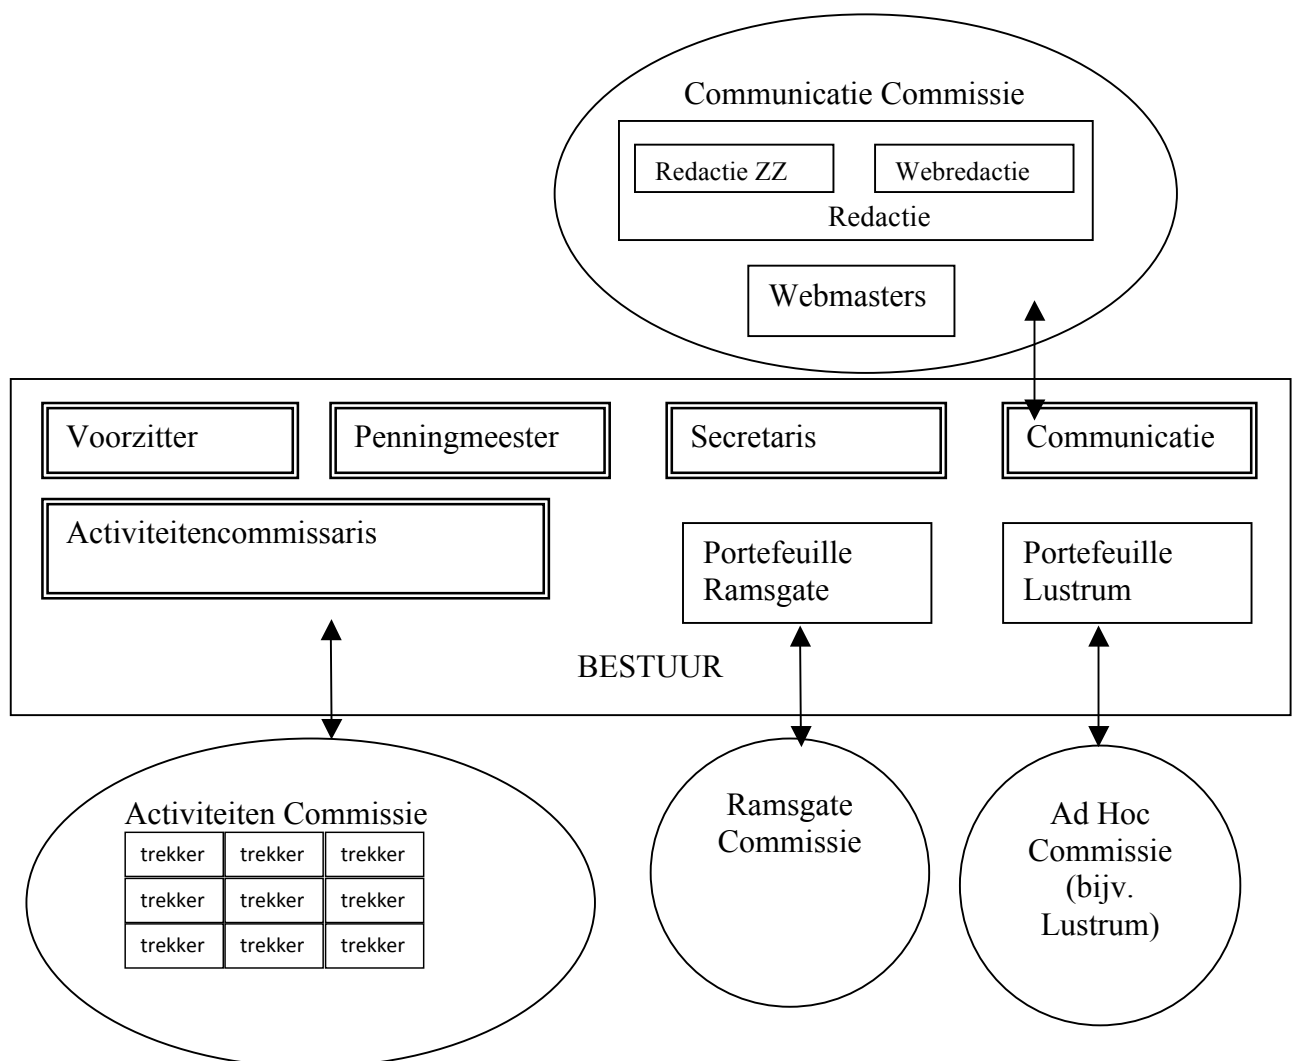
Communicatie Commissie

Redactie ZZ

Webredactie

Redactie

Webmasters

Voorzitter

Penningmeester

Secretaris

Communicatie

Activiteitencommissaris

Portefeuille Ramsgate

Portefeuille Lustrum

BESTUUR

Activiteiten Commissie

| trekker | trekker | trekker |
|---|---|---|
| trekker | trekker | trekker |
| trekker | trekker | trekker |

Ramsgate Commissie

Ad Hoc Commissie (bijv. Lustrum)